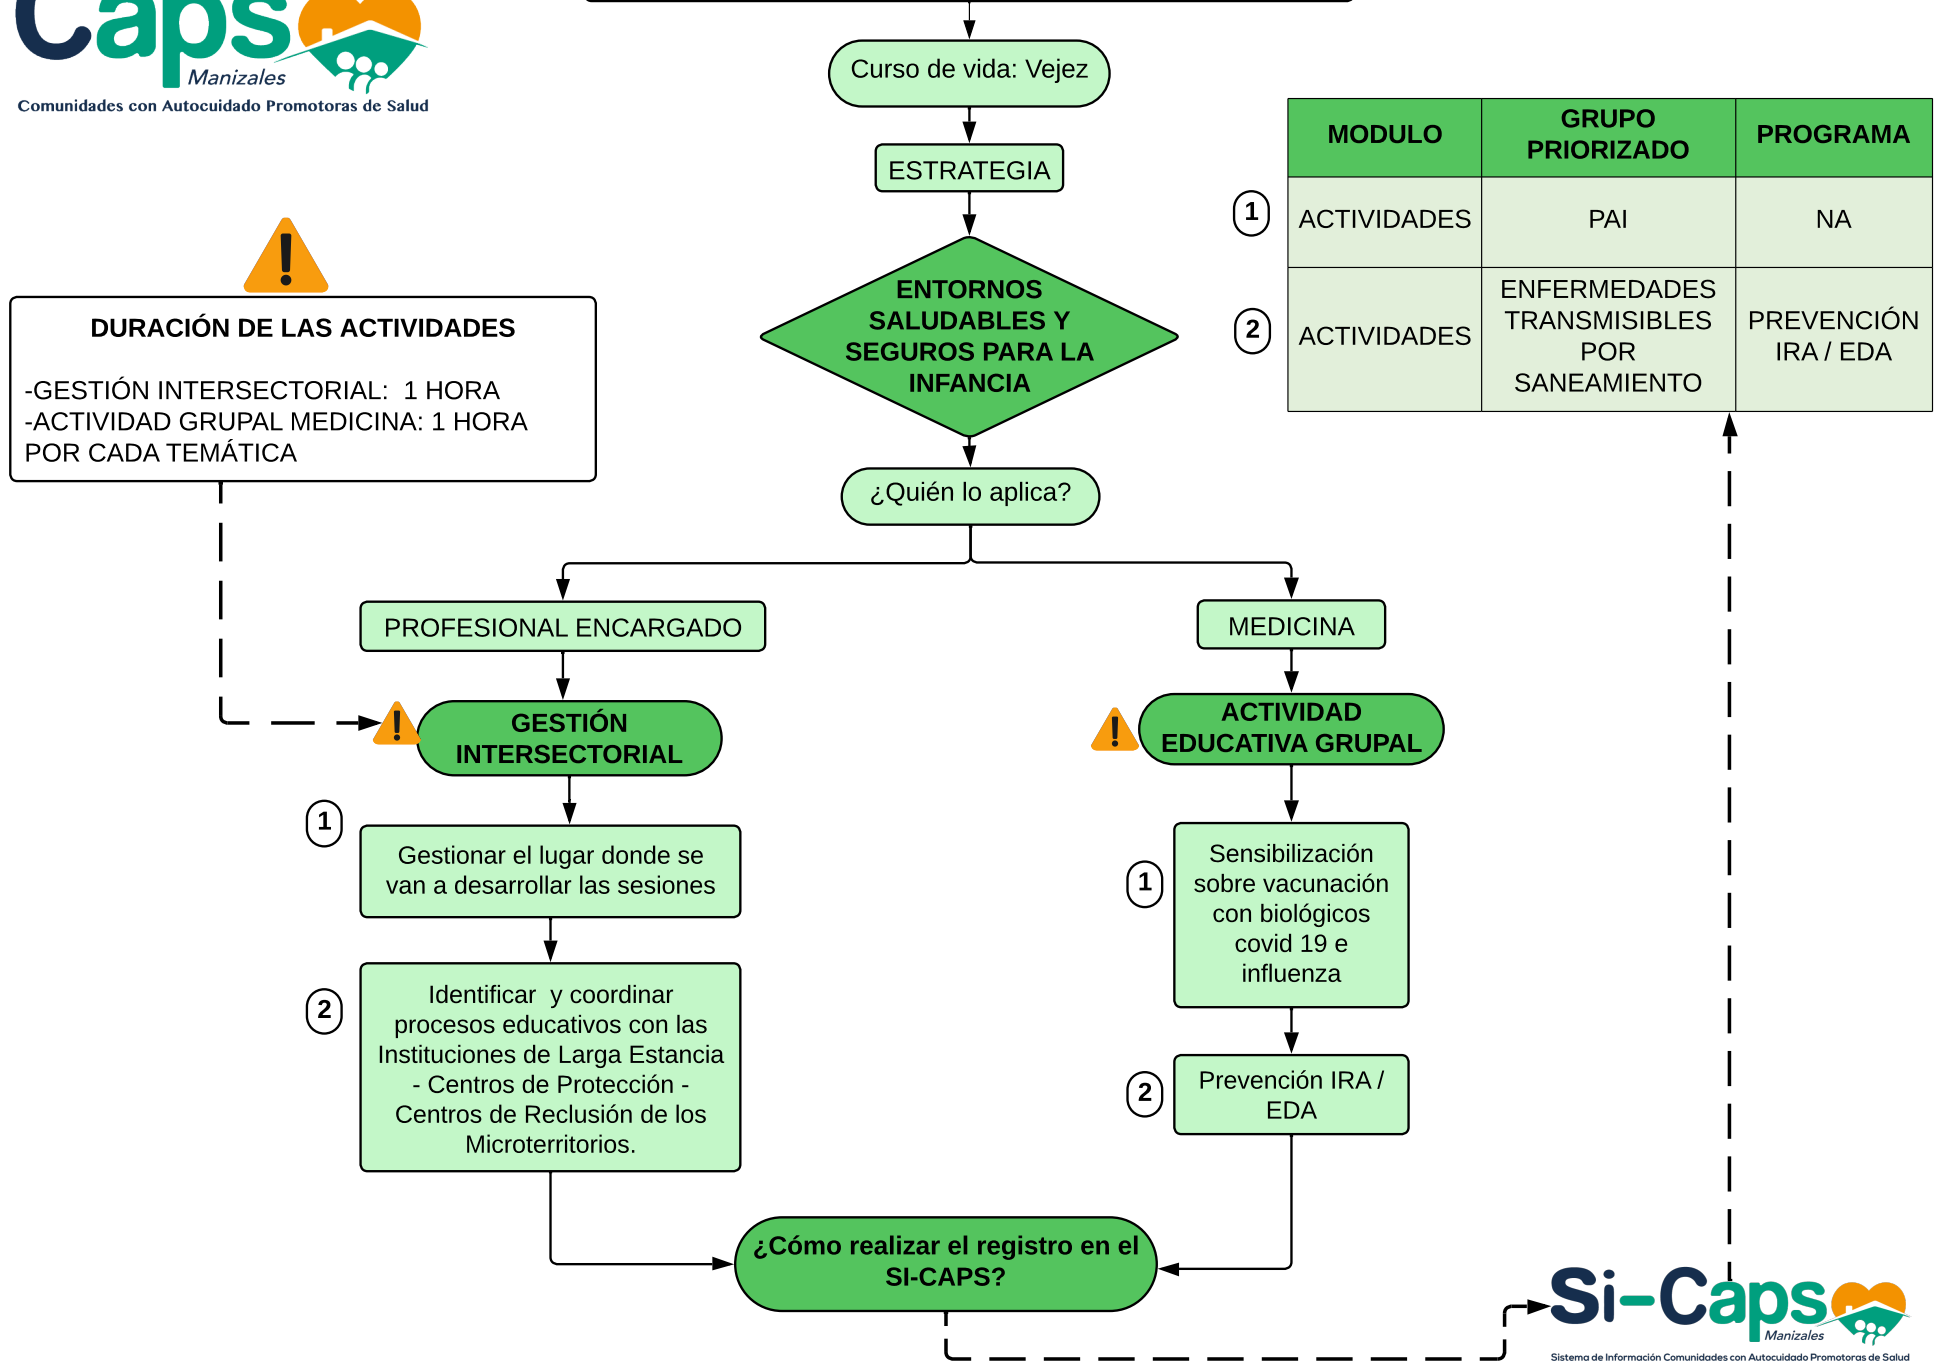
Caps Manizales
Comunidades con Autocuidado Promotoras de Salud

Curso de vida: Vejez

ESTRATEGIA

ENTORNOS SALUDABLES Y SEGUROS PARA LA INFANCIA

| MODULO | GRUPO PRIORIZADO | PROGRAMA |
|---|---|---|
| 1 ACTIVIDADES | PAI | NA |
| 2 ACTIVIDADES | ENFERMEDADES TRANSMISIBLES POR SANEAMIENTO | PREVENCIÓN IRA / EDA |

DURACIÓN DE LAS ACTIVIDADES

-GESTIÓN INTERSECTORIAL: 1 HORA
-ACTIVIDAD GRUPAL MEDICINA: 1 HORA POR CADA TEMÁTICA

¿Quién lo aplica?

PROFESIONAL ENCARGADO

MEDICINA

GESTIÓN INTERSECTORIAL

ACTIVIDAD EDUCATIVA GRUPAL

1
Gestionar el lugar donde se van a desarrollar las sesiones

2
Identificar y coordinar procesos educativos con las Instituciones de Larga Estancia - Centros de Protección - Centros de Reclusión de los Microterritorios.

1
Sensibilización sobre vacunación con biológicos covid 19 e influenza

2
Prevención IRA / EDA

¿Cómo realizar el registro en el SI-CAPS?

Si-Caps Manizales
Sistema de Información Comunidades con Autocuidado Promotoras de Salud